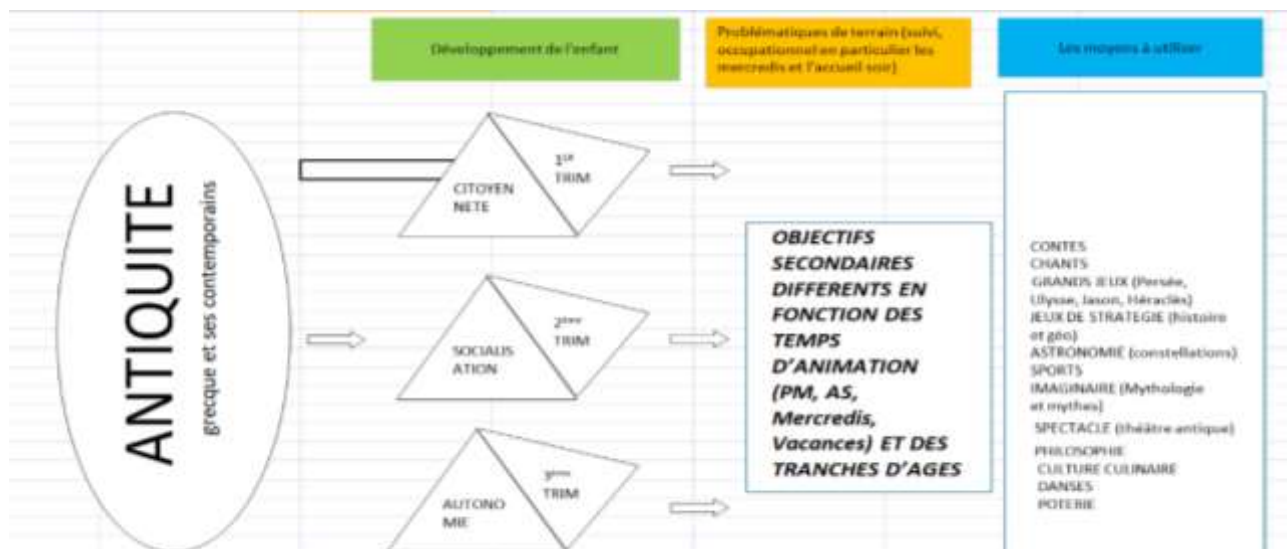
Développement de l'enfant

Problématiques de terrain (suivi, occupationnel en particulier les mercredis et l'accueil soir)

Les moyens à utiliser

ANTIQUITE

grecque et ses contemporains

CITOYEN NETE

1^er^ TRIM

SOCIALIS ATION

2^ème^ TRIM

AUTONO MIE

3^ème^ TRIM

OBJECTIFS SECONDAIRES DIFFERENTS EN FONCTION DES TEMPS D'ANIMATION (PM, AS, Mercredis, Vacances) ET DES TRANCHES D'AGES

CONTES
CHANTS
GRANDS JEUX (Persée, Ulysse, Jason, Héraclès)
JEUX DE STRATEGIE (histoire et géo)
ASTRONOMIE (constellations)
SPORTS
IMAGINAIRE (Mythologie et mythes)
SPECTACLE (théâtre antique)
PHILOSOPHIE
CULTURE CULINAIRE
DANSES
POTERIE